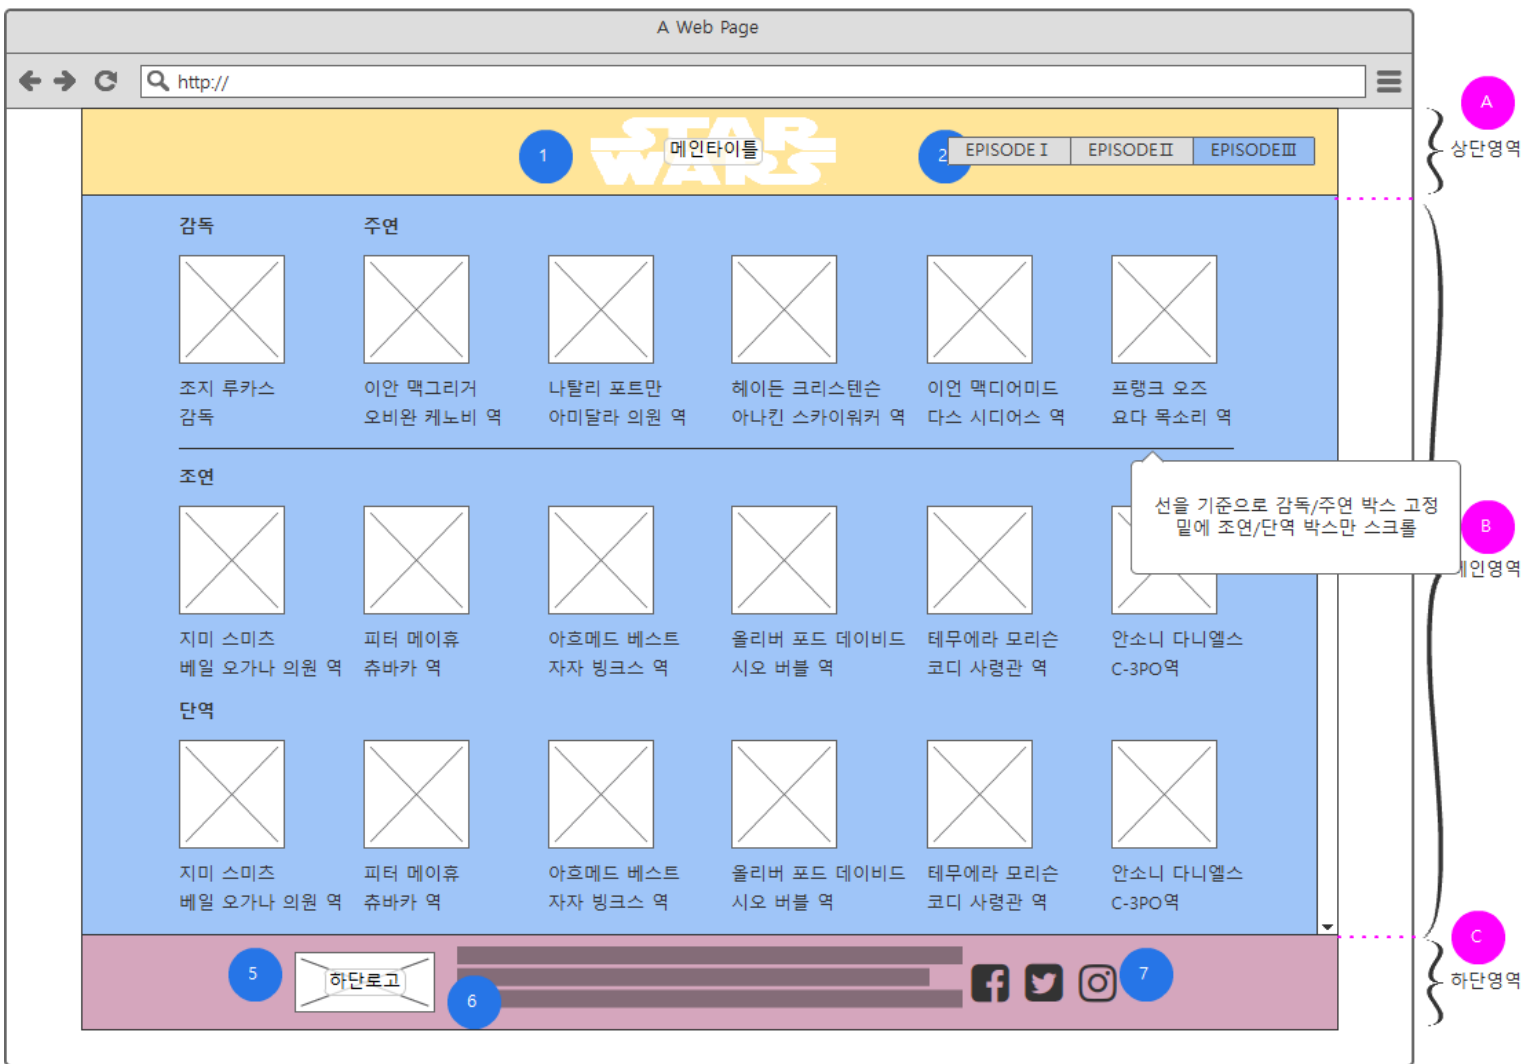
A Web Page

http://

A
상단영역

1
STAR WARS
메인타이틀

2
EPISODE I | EPISODE II | EPISODE III

감독
주연

조지 루카스
감독

이안 맥그리거
오비완 케노비 역

나탈리 포트만
아미달라 의원 역

헤이든 크리스텐슨
아나킨 스카이워커 역

이언 맥디어미드
다스 시디어스 역

프랭크 오즈
요다 목소리 역

조연

선을 기준으로 감독/주연 박스 고정
밑에 조연/단역 박스만 스크롤

B
메인영역

지미 스미츠
베일 오가나 의원 역

피터 메이휴
츄바카 역

아흐메드 베스트
자자 빙크스 역

올리버 포드 데이비드
시오 버블 역

테무에라 모리슨
코디 사령관 역

안소니 다니엘스
C-3PO역

단역

지미 스미츠
베일 오가나 의원 역

피터 메이휴
츄바카 역

아흐메드 베스트
자자 빙크스 역

올리버 포드 데이비드
시오 버블 역

테무에라 모리슨
코디 사령관 역

안소니 다니엘스
C-3PO역

C
하단영역

5
하단로고
6
7